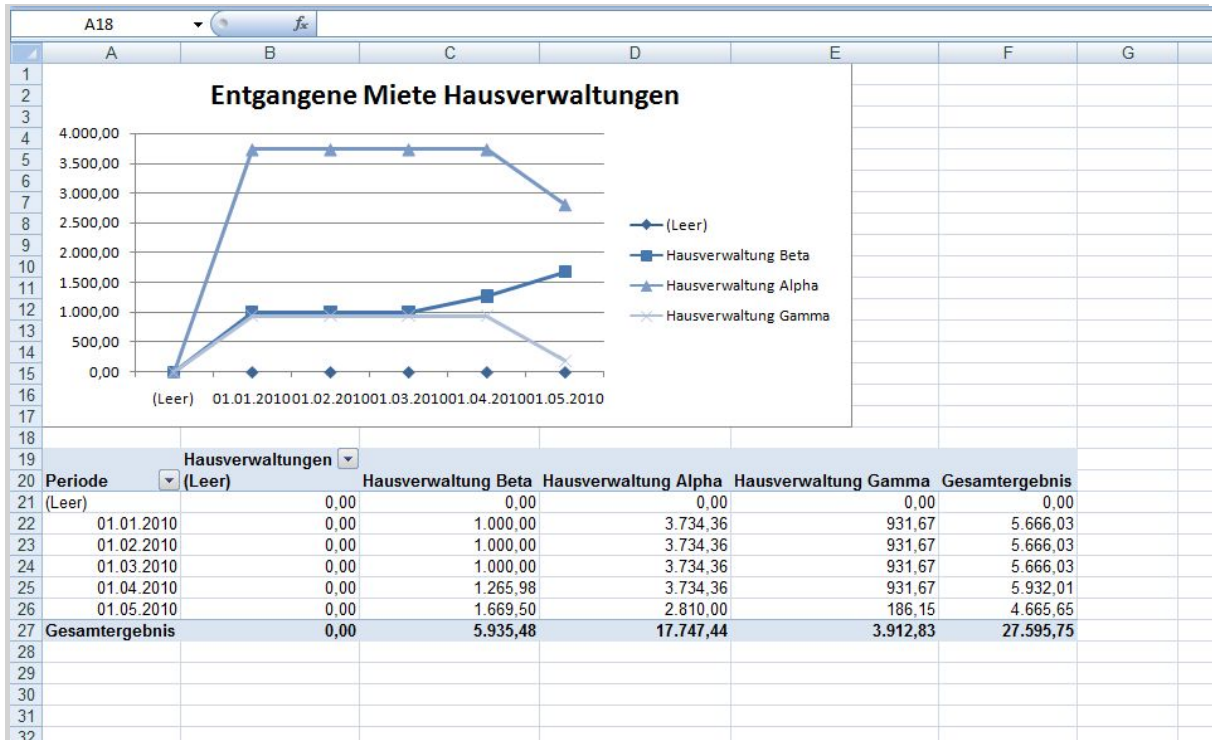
A18 $f_x$

A B C D E F G

1
2
3
4
5
6
7
8
9
10
11
12
13
14
15
16
17

Entgangene Miete Hausverwaltungen

4.000,00
3.500,00
3.000,00
2.500,00
2.000,00
1.500,00
1.000,00
500,00
0,00

(Leer) 01.01.2010 01.02.2010 01.03.2010 01.04.2010 01.05.2010

(Leer)
Hausverwaltung Beta
Hausverwaltung Alpha
Hausverwaltung Gamma

18
19

| | Periode | Hausverwaltungen (Leer) | Hausverwaltung Beta | Hausverwaltung Alpha | Hausverwaltung Gamma | Gesamtergebnis |
|---|---|---|---|---|---|---|
| 21 | (Leer) | 0,00 | 0,00 | 0,00 | 0,00 | 0,00 |
| 22 | 01.01.2010 | 0,00 | 1.000,00 | 3.734,36 | 931,67 | 5.666,03 |
| 23 | 01.02.2010 | 0,00 | 1.000,00 | 3.734,36 | 931,67 | 5.666,03 |
| 24 | 01.03.2010 | 0,00 | 1.000,00 | 3.734,36 | 931,67 | 5.666,03 |
| 25 | 01.04.2010 | 0,00 | 1.265,98 | 3.734,36 | 931,67 | 5.932,01 |
| 26 | 01.05.2010 | 0,00 | 1.669,50 | 2.810,00 | 186,15 | 4.665,65 |
| 27 | Gesamtergebnis | 0,00 | 5.935,48 | 17.747,44 | 3.912,83 | 27.595,75 |

28
29
30
31
32